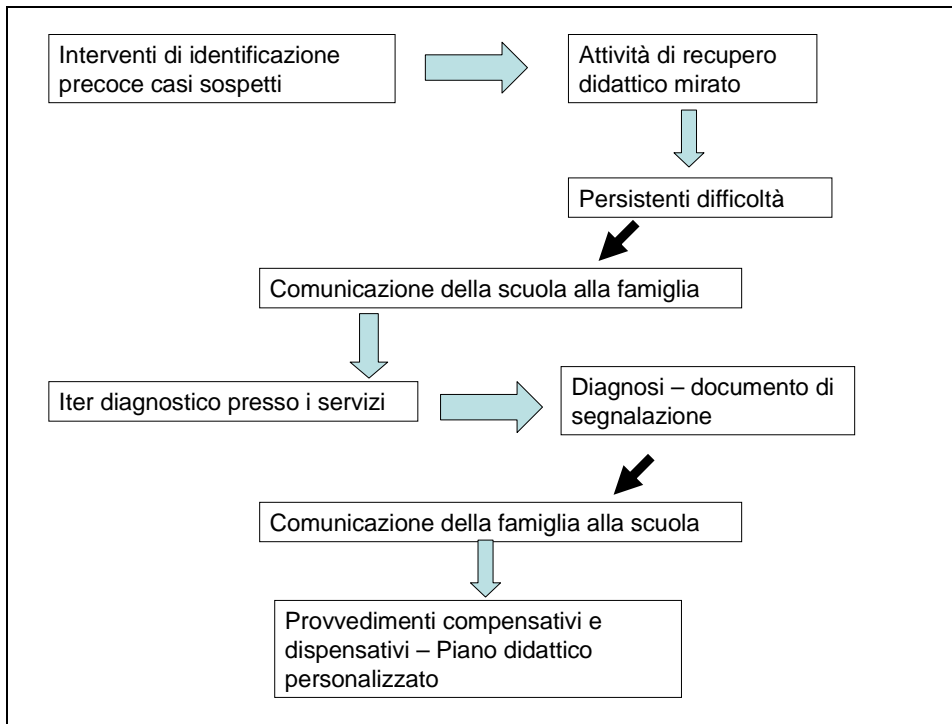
Interventi di identificazione precoce casi sospetti

Attività di recupero didattico mirato

Persistenti difficoltà

Comunicazione della scuola alla famiglia

Iter diagnostico presso i servizi

Diagnosi – documento di segnalazione

Comunicazione della famiglia alla scuola

Provvedimenti compensativi e dispensativi – Piano didattico personalizzato